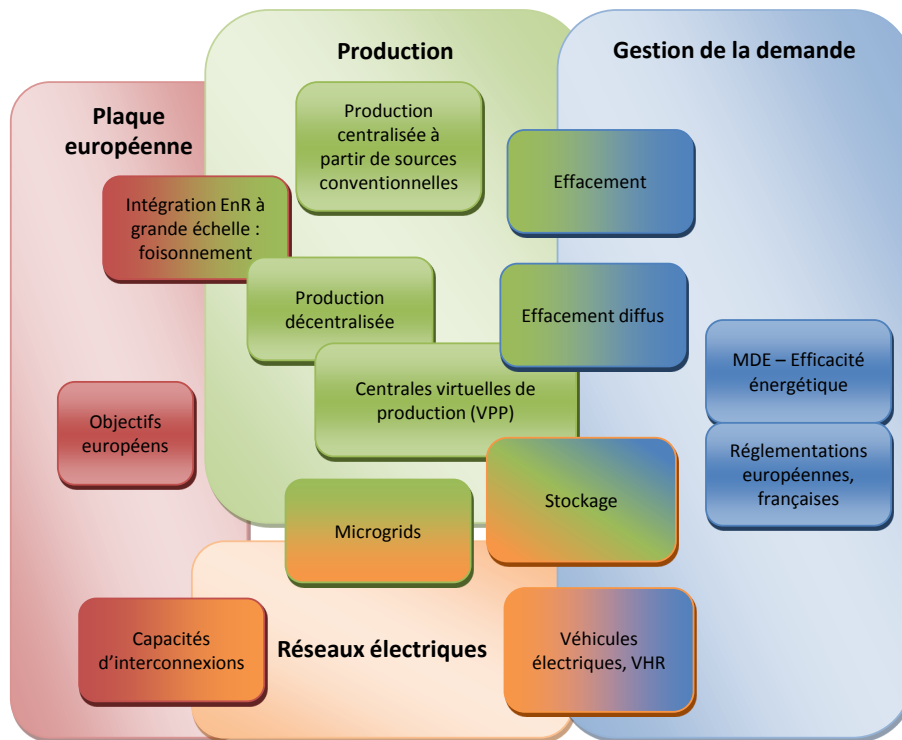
Production

Gestion de la demande

Plaque européenne

Production centralisée à partir de sources conventionnelles

Effacement

Intégration EnR à grande échelle : foisonnement

Production décentralisée

Effacement diffus

MDE – Efficacité énergétique

Centrales virtuelles de production (VPP)

Objectifs européens

Réglementations européennes, françaises

Stockage

Microgrids

Capacités d'interconnexions

Réseaux électriques

Véhicules électriques, VHR